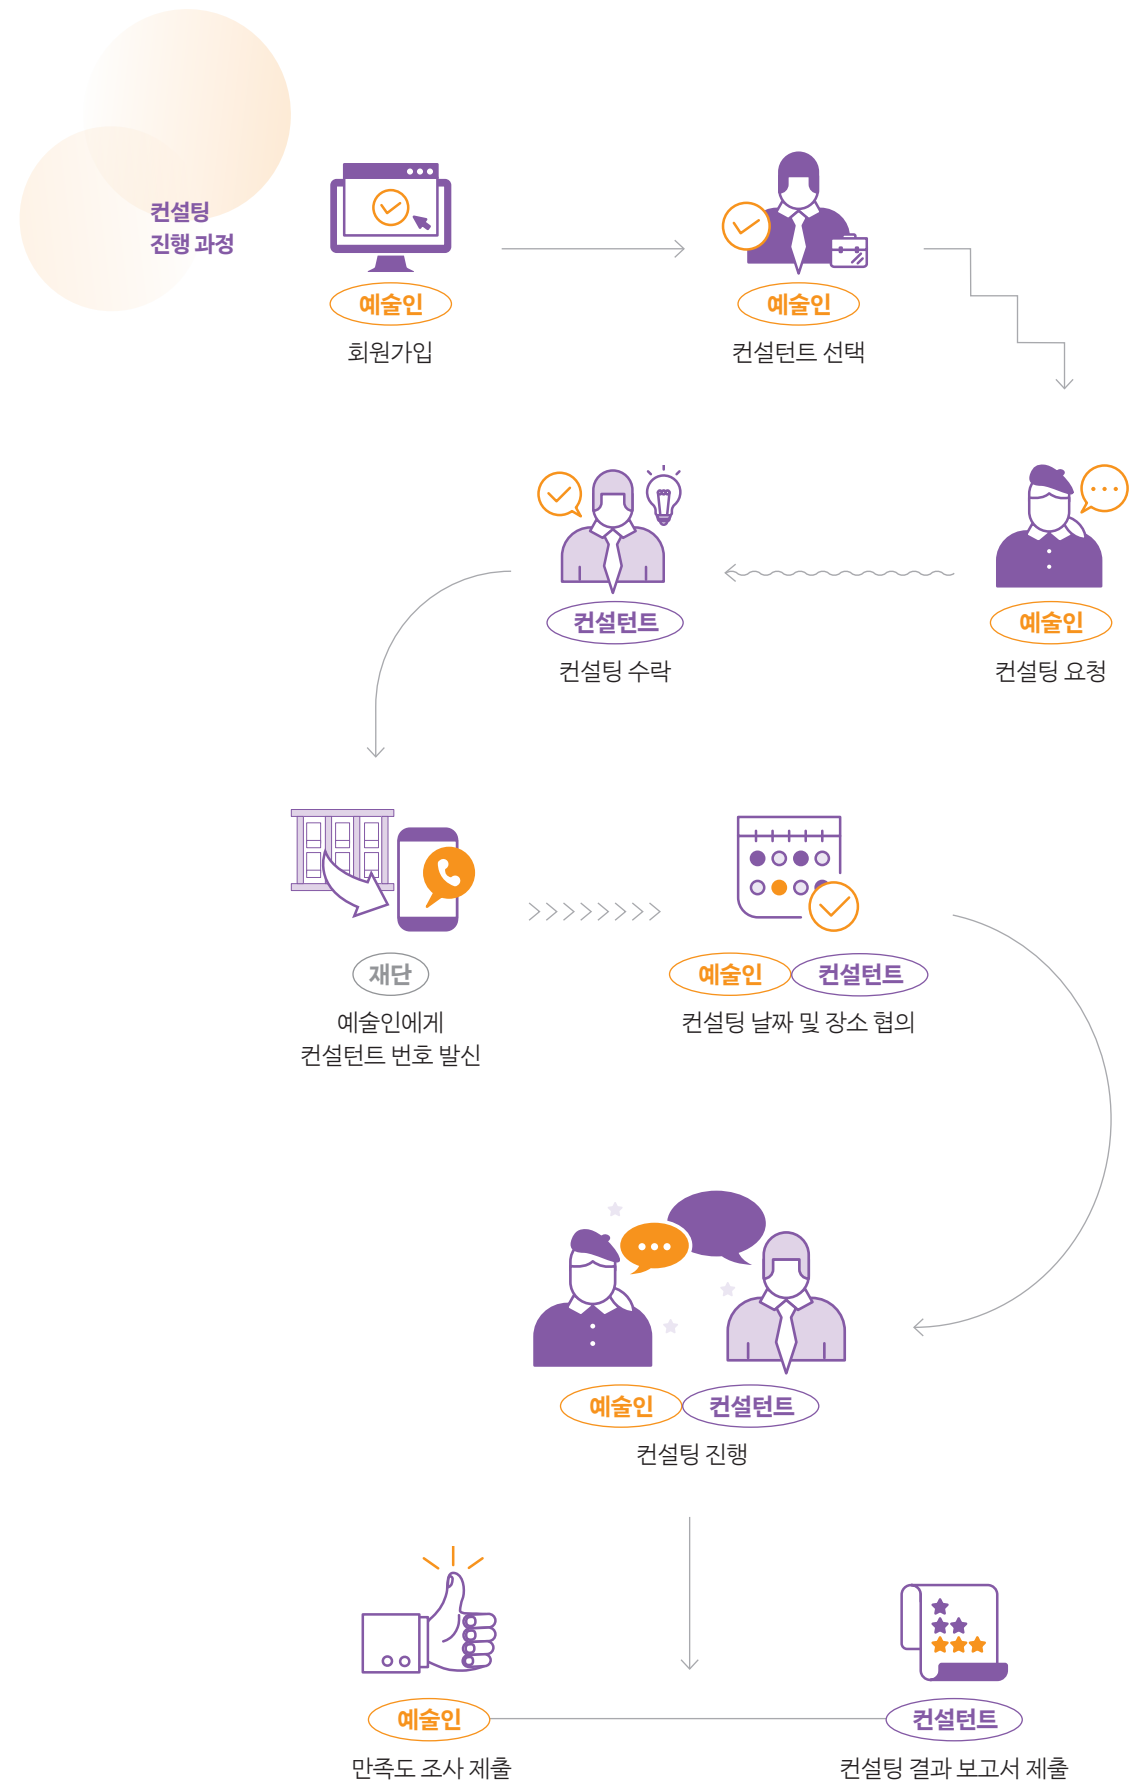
컨설팅
진행 과정

예술인
회원가입

예술인
컨설턴트 선택

컨설턴트
컨설팅 수락

예술인
컨설팅 요청

재단
예술인에게
컨설턴트 번호 발신

예술인 컨설턴트
컨설팅 날짜 및 장소 협의

예술인 컨설턴트
컨설팅 진행

예술인
만족도 조사 제출

컨설턴트
컨설팅 결과 보고서 제출